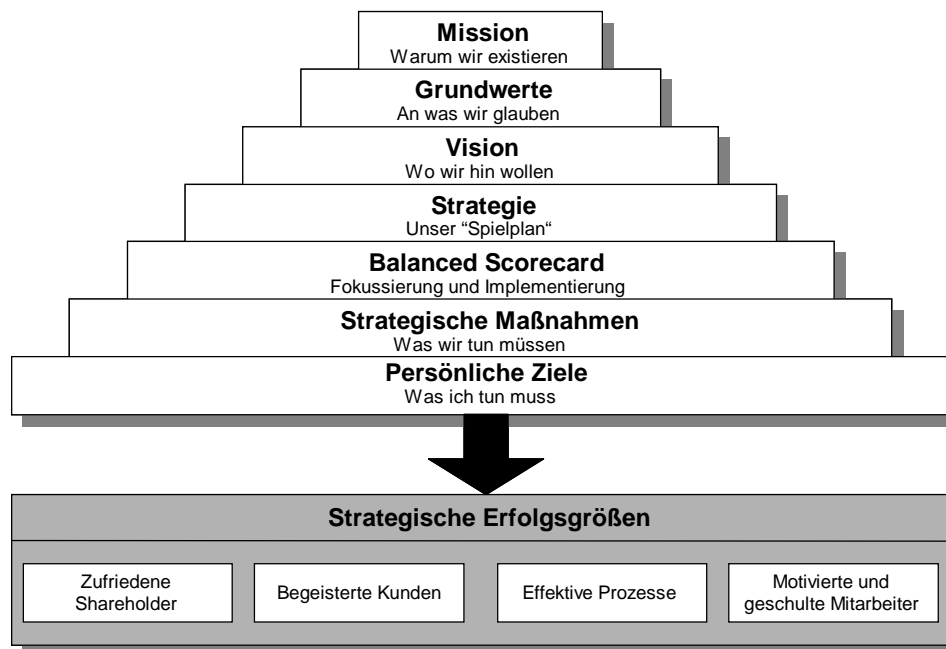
Mission
Warum wir existieren

Grundwerte
An was wir glauben

Vision
Wo wir hin wollen

Strategie
Unser "Spielplan"

Balanced Scorecard
Fokussierung und Implementierung

Strategische Maßnahmen
Was wir tun müssen

Persönliche Ziele
Was ich tun muss

Strategische Erfolgsgrößen

Zufriedene Shareholder

Begeisterte Kunden

Effektive Prozesse

Motivierte und geschulte Mitarbeiter